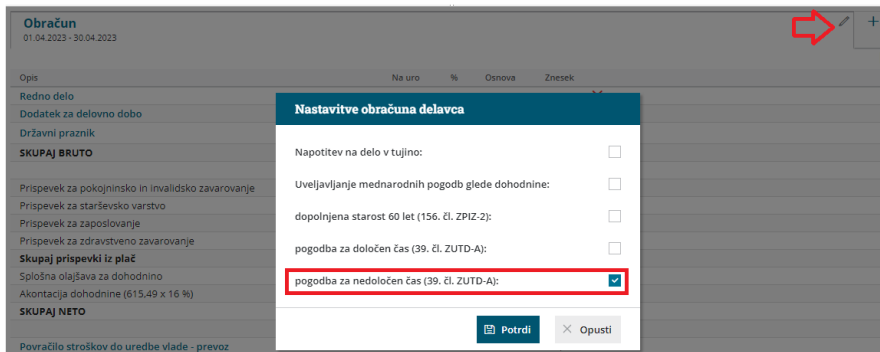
Obračun
01.04.2023 - 30.04.2023

+

| Opis | Na uro | % | Osnova | Znesek |
|---|---|---|---|---|
| Redno delo | | | | |
| Dodatek za delovno dobo | | | | |
| Državni praznik | | | | |
| SKUPAJ BRUTO | | | | |
| Prispevek za pokojninsko in invalidsko zavarovanje | | | | |
| Prispevek za starševsko varstvo | | | | |
| Prispevek za zaposlovanje | | | | |
| Prispevek za zdravstveno zavarovanje | | | | |
| Skupaj prispevki iz plač | | | | |
| Splošna olajšava za dohodnino | | | | |
| Akontacija dohodnine (615,49 x 16 %) | | | | |
| SKUPAJ NETO | | | | |
| Povračilo stroškov do uredbe vlade - prevoz | | | | |

Nastavitve obračuna delavca

Napotitev na delo v tujino:

Uveljavljanje mednarodnih pogodb glede dohodnine:

dopolnjena starost 60 let (156. čl. ZPIZ-2):

pogodba za določen čas (39. čl. ZUTD-A):

pogodba za nedoločen čas (39. čl. ZUTD-A):

Potrdi

Opusti